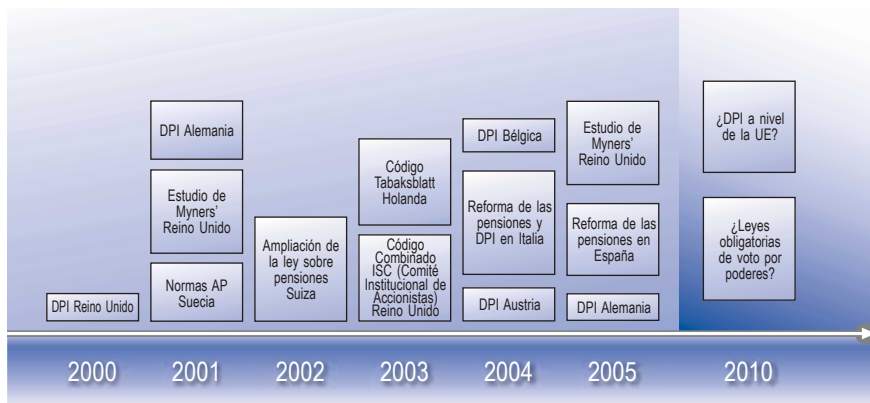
DPI Reino Unido

DPI Alemania

Estudio de Myners' Reino Unido

Normas AP Suecia

Ampliación de la ley sobre pensiones Suiza

Código Tabaksblatt Holanda

Código Combinado ISC (Comité Institucional de Accionistas) Reino Unido

DPI Bélgica

Reforma de las pensiones y DPI en Italia

DPI Austria

Estudio de Myners' Reino Unido

Reforma de las pensiones en España

DPI Alemania

¿DPI a nivel de la UE?

¿Leyes obligatorias de voto por poderes?

2000 2001 2002 2003 2004 2005 2010